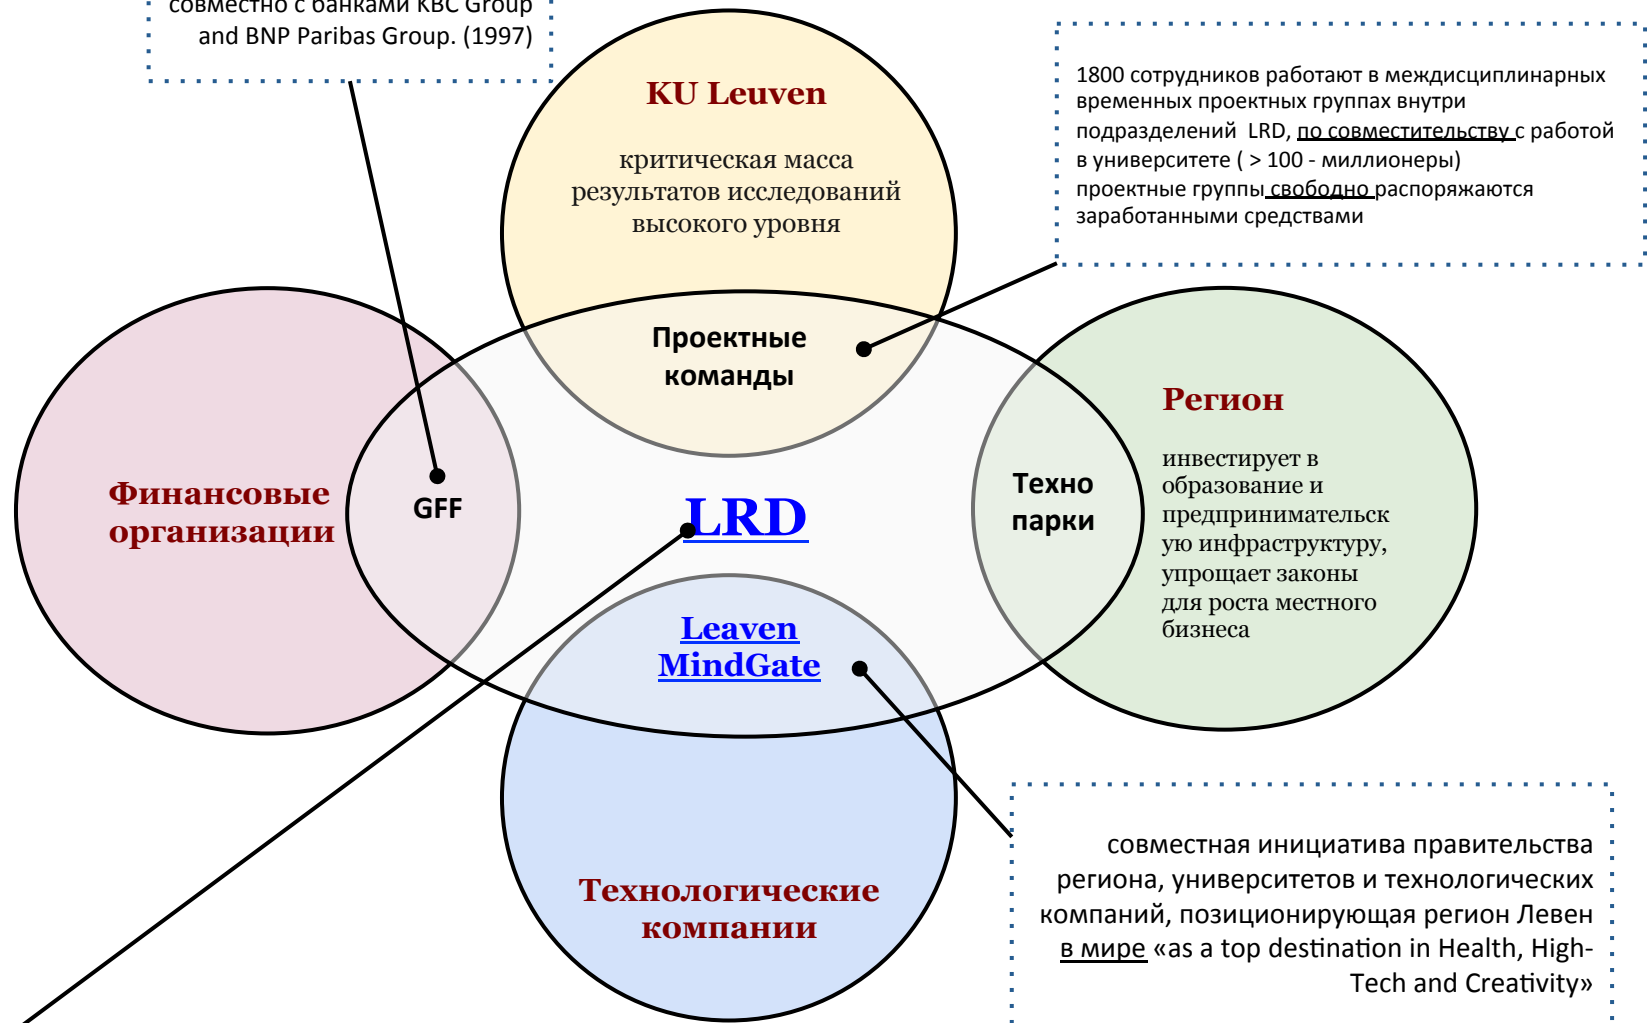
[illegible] совместно с банками KBC Group and BNP Paribas Group. (1997)

KU Leuven

критическая масса результатов исследований высокого уровня

1800 сотрудников работают в междисциплинарных временных проектных группах внутри подразделений LRD, по совместительству с работой в университете ( > 100 - миллионеры)
проектные группы свободно распоряжаются заработанными средствами

Проектные команды

Финансовые организации

GFF

LRD

Техно парки

Регион

инвестирует в образование и предпринимательскую инфраструктуру, упрощает законы для роста местного бизнеса

Leaven MindGate

Технологические компании

совместная инициатива правительства региона, университетов и технологических компаний, позиционирующая регион Левен в мире «as a top destination in Health, High-Tech and Creativity»